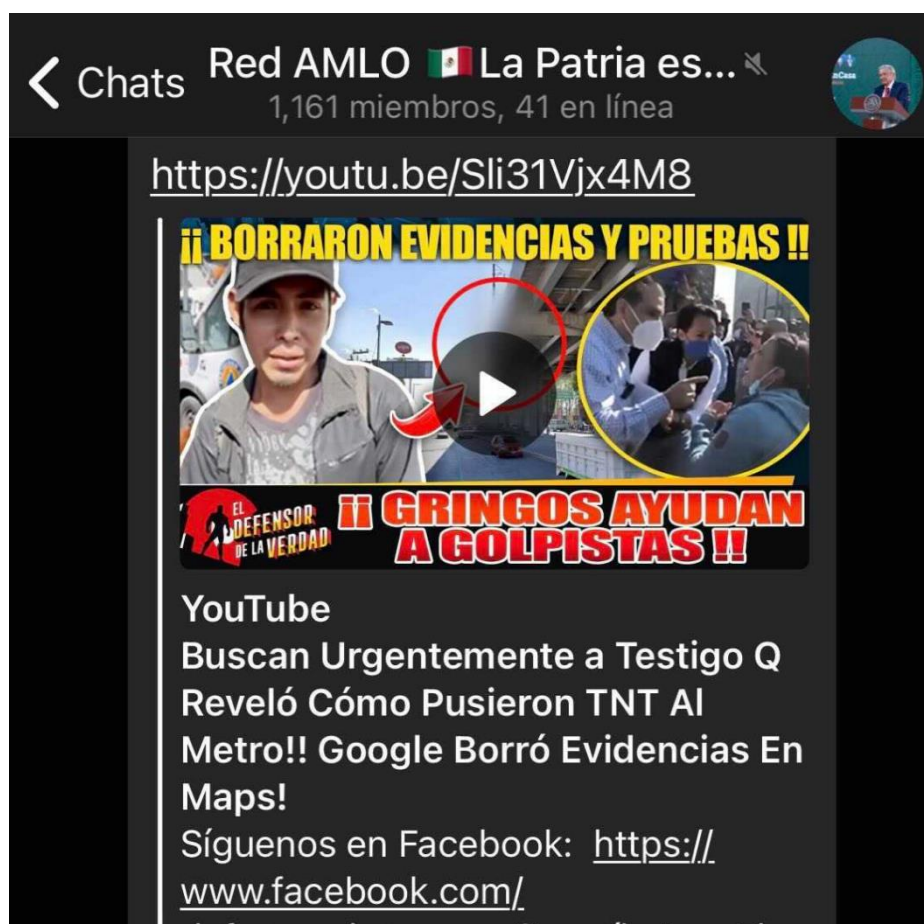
Chats Red AMLO 🇲🇽 La Patria es...
1,161 miembros, 41 en línea

https://youtu.be/Sli31Vjx4M8

¡¡ BORRARON EVIDENCIAS Y PRUEBAS !!

EL DEFENSOR DE LA VERDAD

¡¡ GRINGOS AYUDAN A GOLPISTAS !!

YouTube
Buscan Urgentemente a Testigo Q Reveló Cómo Pusieron TNT Al Metro!! Google Borró Evidencias En Maps!
Síguenos en Facebook: https://www.facebook.com/
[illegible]